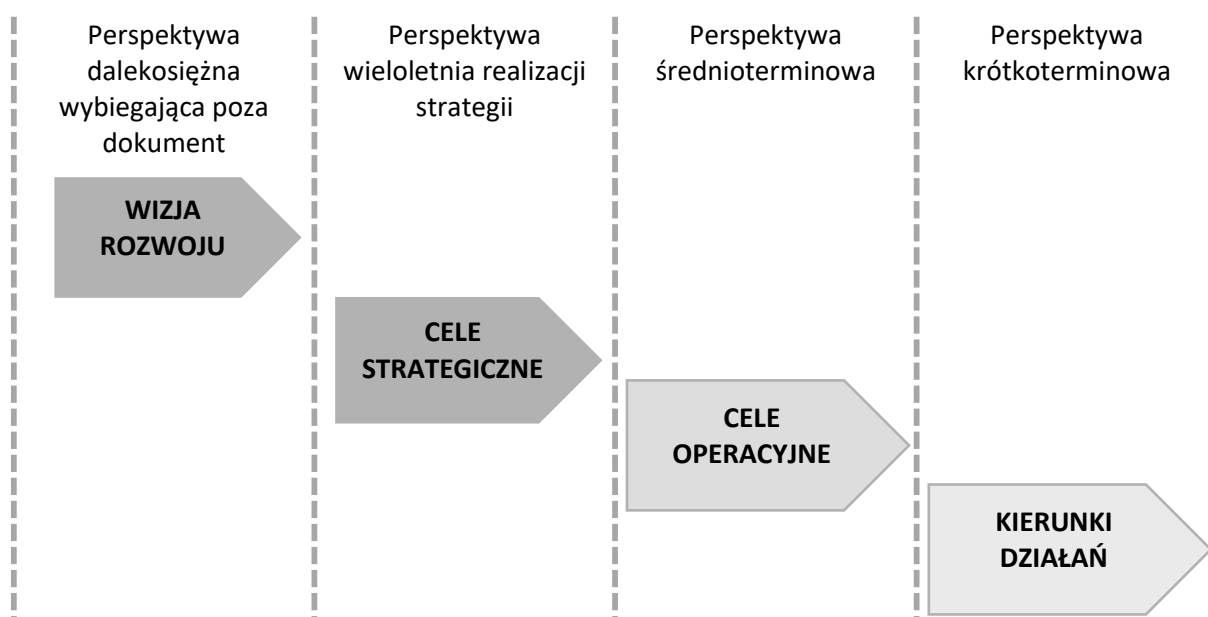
Perspektywa dalekosiężna wybiegająca poza dokument

Perspektywa wieloletnia realizacji strategii

Perspektywa średnioterminowa

Perspektywa krótkoterminowa

WIZJA ROZWOJU

CELE STRATEGICZNE

CELE OPERACYJNE

KIERUNKI DZIAŁAŃ